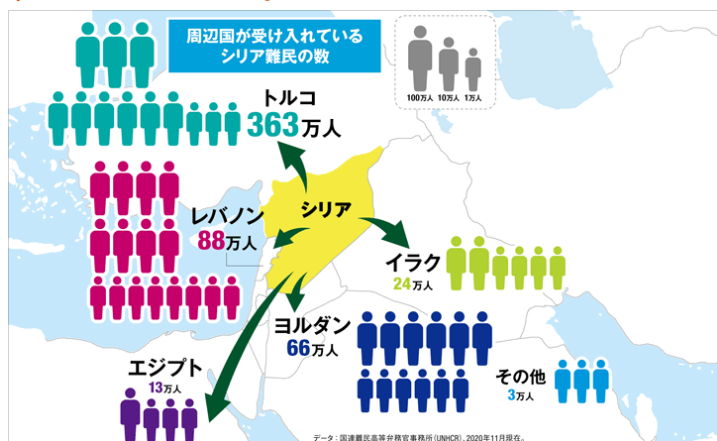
周辺国が受け入れている
シリア難民の数

100万人 10万人 1万人

トルコ
363万人

レバノン
88万人

シリア

イラク
24万人

ヨルダン
66万人

エジプト
13万人

その他
3万人

データ：国連難民高等弁務官事務所（UNHCR）、2020年11月現在。